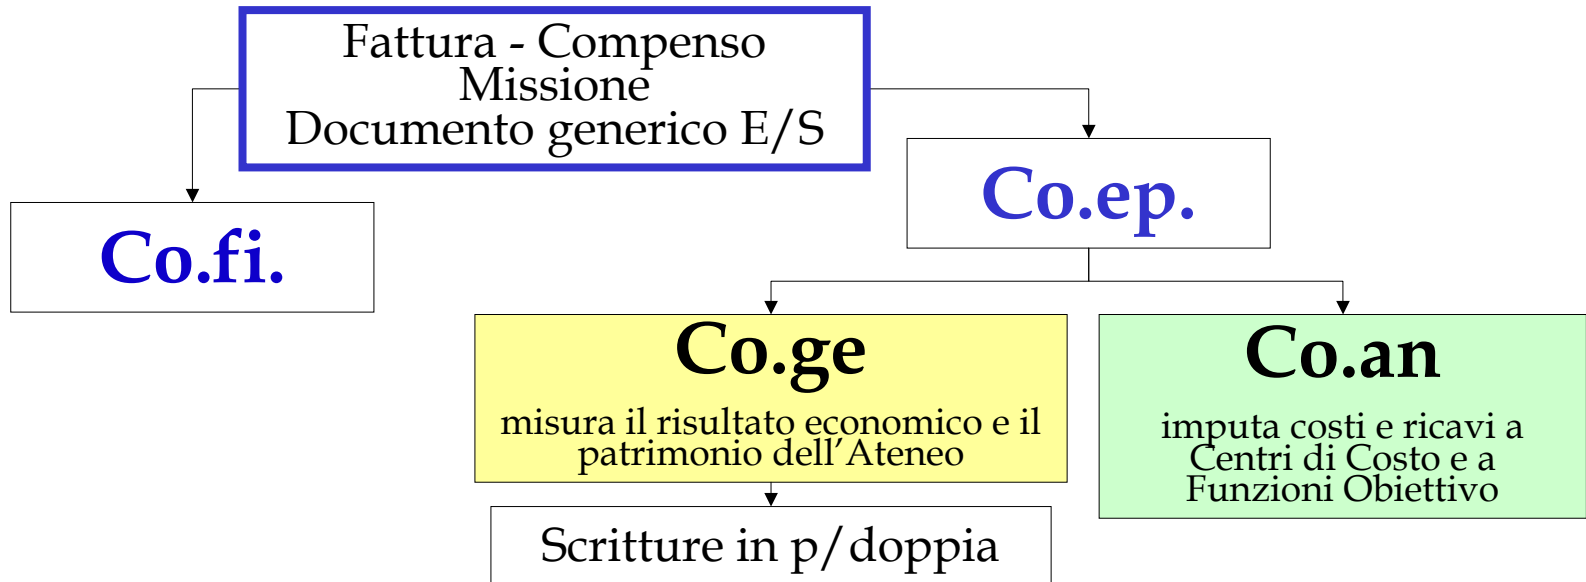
Fattura - Compenso
Missione
Documento generico E/S

Co.fi.

Co.ep.

Co.ge
misura il risultato economico e il patrimonio dell’Ateneo

Co.an
imputa costi e ricavi a Centri di Costo e a Funzioni Obiettivo

Scritture in p/doppia